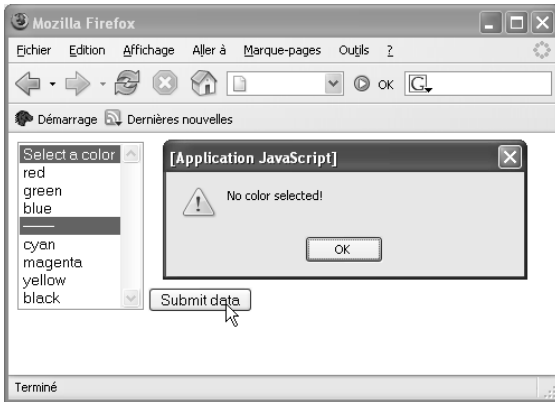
Mozilla Firefox

Fichier Edition Affichage Aller à Marque-pages Outils ?

OK

Démarrage Dernières nouvelles

Select a color
red
green
blue
——
cyan
magenta
yellow
black

Submit data

[Application JavaScript]

No color selected!

OK

Terminé